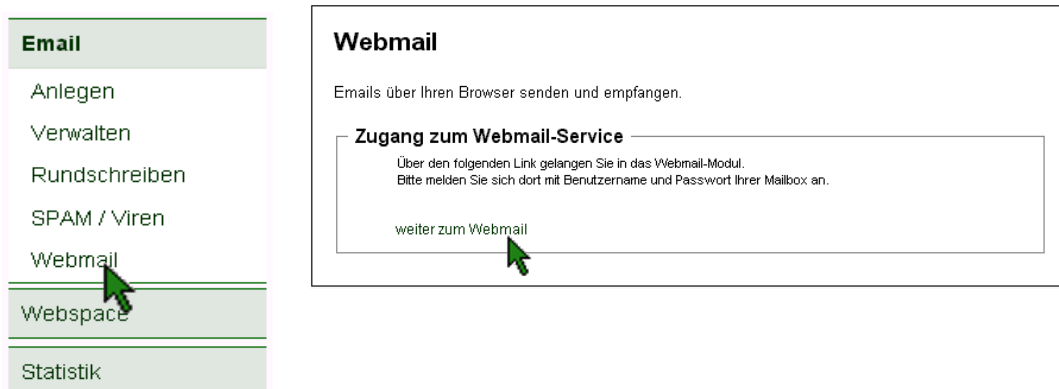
Email

Anlegen

Verwalten

Rundschreiben

SPAM / Viren

Webmail

Webspace

Statistik

Webmail

Emails über Ihren Browser senden und empfangen.

Zugang zum Webmail-Service

Über den folgenden Link gelangen Sie in das Webmail-Modul.
Bitte melden Sie sich dort mit Benutzername und Passwort Ihrer Mailbox an.

weiter zum Webmail